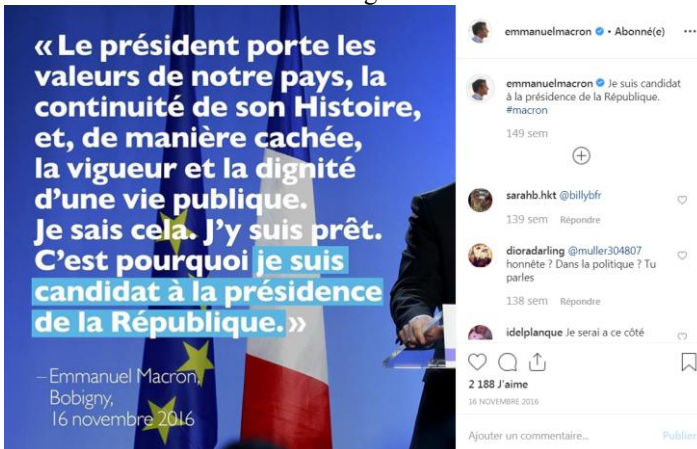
« Le président porte les valeurs de notre pays, la continuité de son Histoire, et, de manière cachée, la vigueur et la dignité d'une vie publique. Je sais cela. J'y suis prêt. C'est pourquoi je suis candidat à la présidence de la République. »

– Emmanuel Macron, Bobigny, 16 novembre 2016

emmanuelmacron • Abonné(e) ···

emmanuelmacron Je suis candidat à la présidence de la République. #macron

149 sem

sarahb.hkt @billybfr

139 sem Répondre

dioradarling @muller304807 honnête ? Dans la politique ? Tu parles

138 sem Répondre

idelplanque Je serai a ce côté

2 188 J'aime

16 NOVEMBRE 2016

Ajouter un commentaire...

Publier